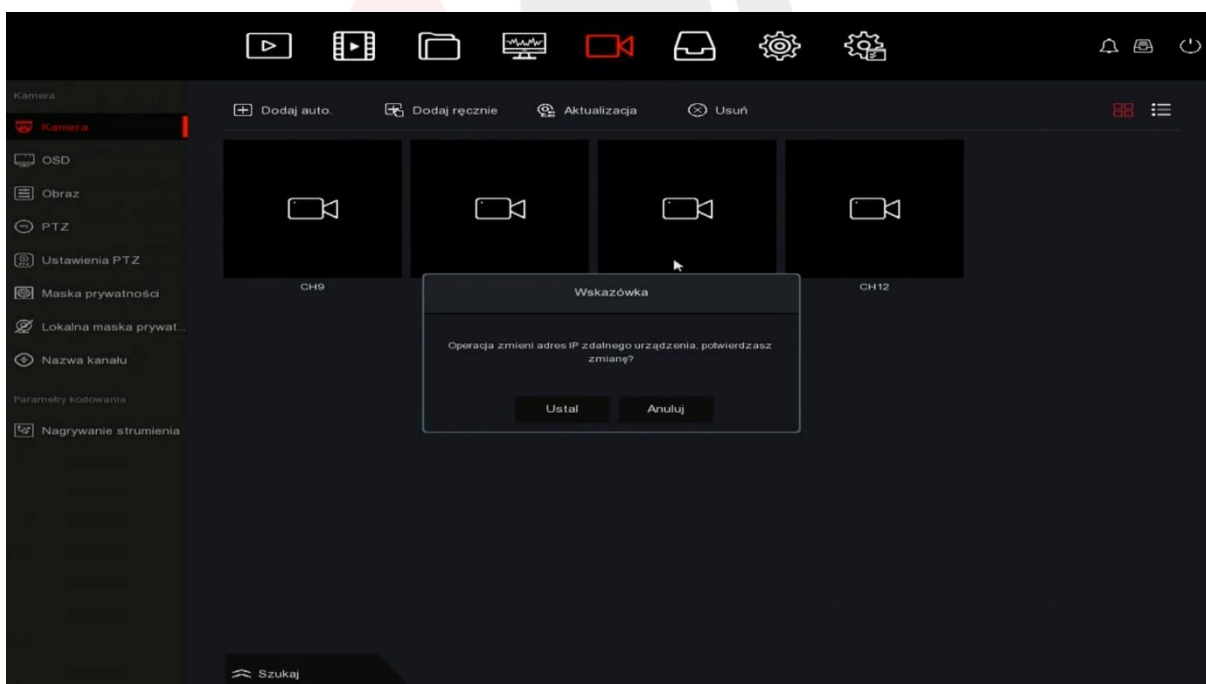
Kamera

Kamera

OSD

Obraz

PTZ

Ustawienia PTZ

Maska prywatności

Lokalna maska prywat...

Nazwa kanału

Parametry kodowania

Nagrywanie strumienia

Dodaj auto.

Dodaj ręcznie

Aktualizacja

Usuń

CH9

CH12

Wskazówka

Operacja zmieni adres IP zdalnego urządzenia, potwierdzasz zmianę?

Ustal

Anuluj

Szukaj